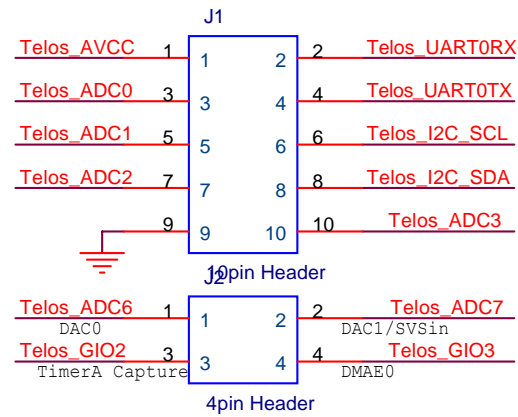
J1

Telos_AVCC 1 1 2 2 Telos_UART0RX
Telos_ADC0 3 3 4 4 Telos_UART0TX
Telos_ADC1 5 5 6 6 Telos_I2C_SCL
Telos_ADC2 7 7 8 8 Telos_I2C_SDA
9 9 10 10 Telos_ADC3

10pin Header

J2

Telos_ADC6 1 1 2 2 Telos_ADC7
DAC0 DAC1/SVSin
Telos_GIO2 3 3 4 4 Telos_GIO3
TimerA Capture DMAE0

4pin Header